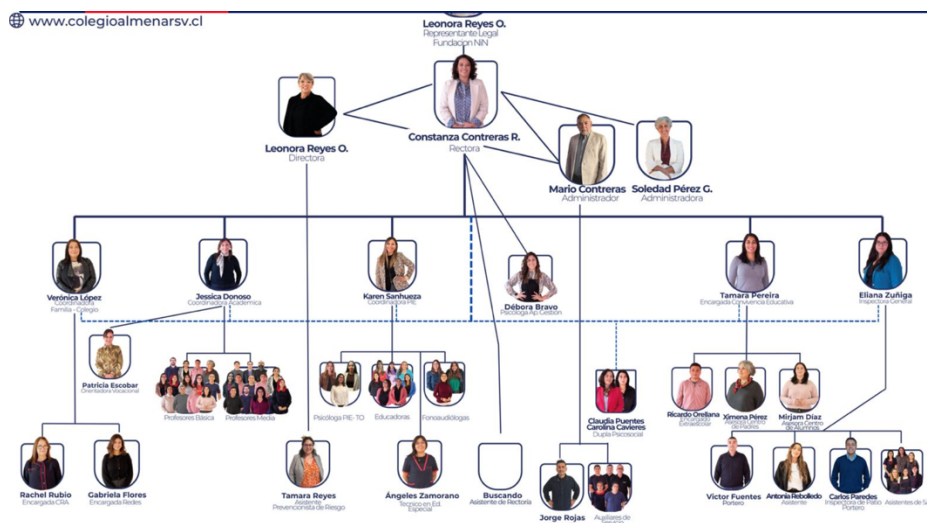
www.colegioalmenarsv.cl

Leonora Reyes O.
Representante Legal
Fundación NN

Leonora Reyes O.
Directora

Constanza Contreras R.
Rectora

Mario Contreras
Administrador

Soledad Pérez G.
Administradora

Verónica López
Coordinadora
Familia - Colegio

Jessica Donoso
Coordinadora Académica

Karen Sanhueza
Coordinadora PIE

Débora Bravo
Psicóloga Ap. Gestión

Tamara Pereira
Encargada Convivencia Educativa

Eliana Zuñiga
Inspectora General

Patricia Escobar
Orientadora Vocacional

Profesores Básica
Profesores Media

Psicóloga PIE-TO
Educadoras
Fonoaudiólogas

Claudia Puentes
Carolina Cavieres
Dupla Psicosocial

Ricardo Orellana
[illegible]

Ximena Pérez
Asesora Centro de Padres

Mirjam Díaz
Asesora Centro de Alumnos

Rachel Rubio
Encargada CRA

Gabriela Flores
Encargada Redes

Tamara Reyes
Asistente
Prevencionista de Riesgo

Ángeles Zamorano
Técnico en Ed. Especial

Buscando
Asistente de Rectoría

Jorge Rojas

Auxiliares de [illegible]

Victor Fuentes
Portero

Antonia Rebolledo
Asistente

Carlos Paredes
Inspector de Patio
Portero

Asistentes de S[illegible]